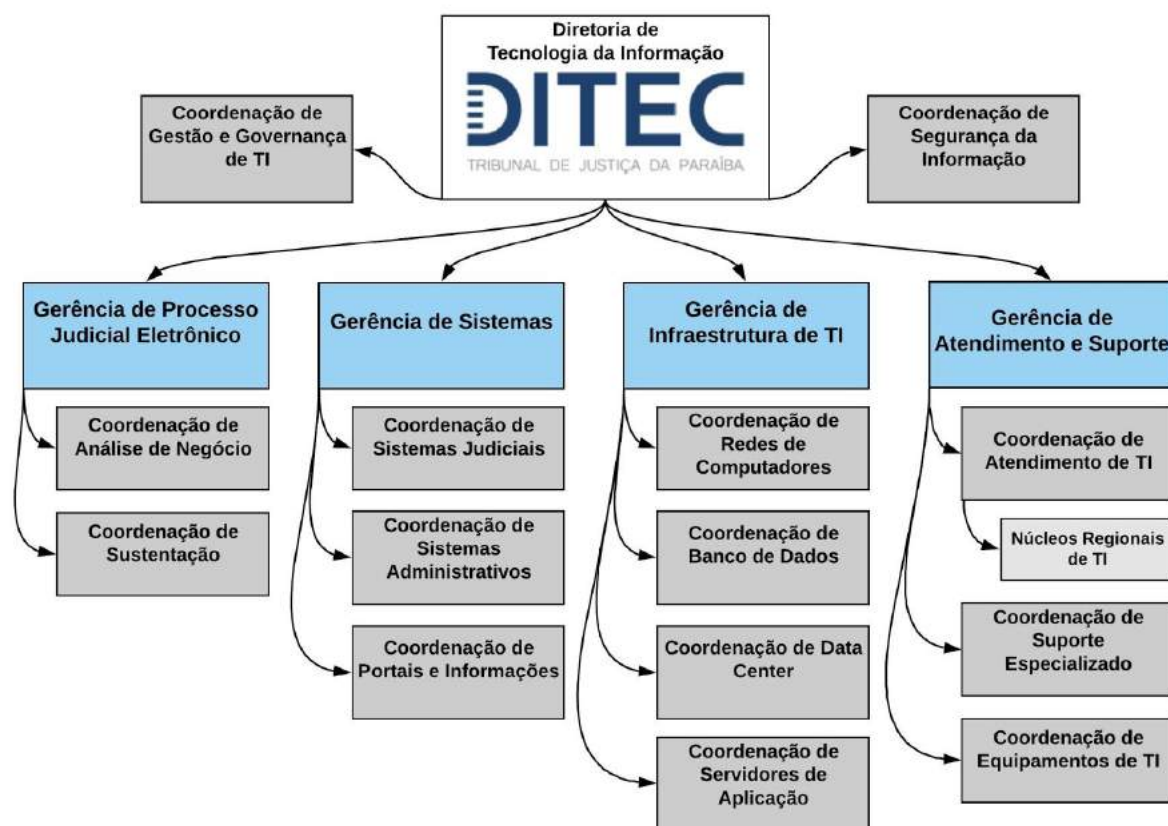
Diretoria de Tecnologia da Informação

DITEC

TRIBUNAL DE JUSTIÇA DA PARAÍBA

Coordenação de Gestão e Governança de TI

Coordenação de Segurança da Informação

Gerência de Processo Judicial Eletrônico

Coordenação de Análise de Negócio

Coordenação de Sustentação

Gerência de Sistemas

Coordenação de Sistemas Judiciais

Coordenação de Sistemas Administrativos

Coordenação de Portais e Informações

Gerência de Infraestrutura de TI

Coordenação de Redes de Computadores

Coordenação de Banco de Dados

Coordenação de Data Center

Coordenação de Servidores de Aplicação

Gerência de Atendimento e Suporte

Coordenação de Atendimento de TI

Núcleos Regionais de TI

Coordenação de Suporte Especializado

Coordenação de Equipamentos de TI